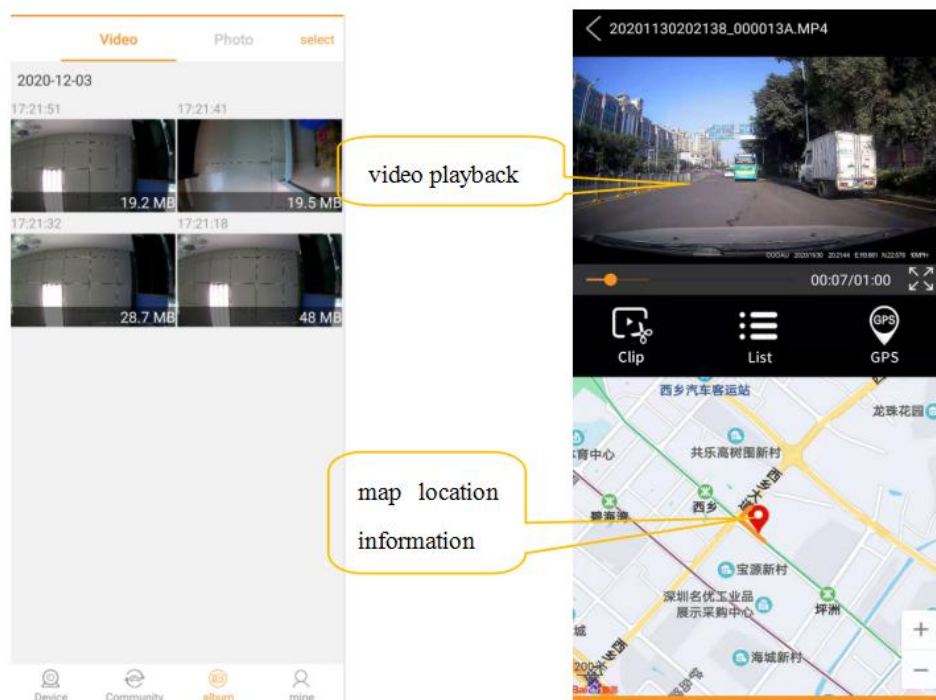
Video Photo select

2020-12-03

17:21:51
19.2 MB
17:21:41
19.5 MB
17:21:32
28.7 MB
17:21:18
48 MB

Device Community album mine

20201130202138_000013A.MP4

video playback

00:07/01:00

Clip List GPS

西乡汽车客运站
龙珠花园
育中心
共乐高树围新村
map location information
西乡
宝源新村
深圳名优工业品展示采购中心
坪洲
海城新村
+
−